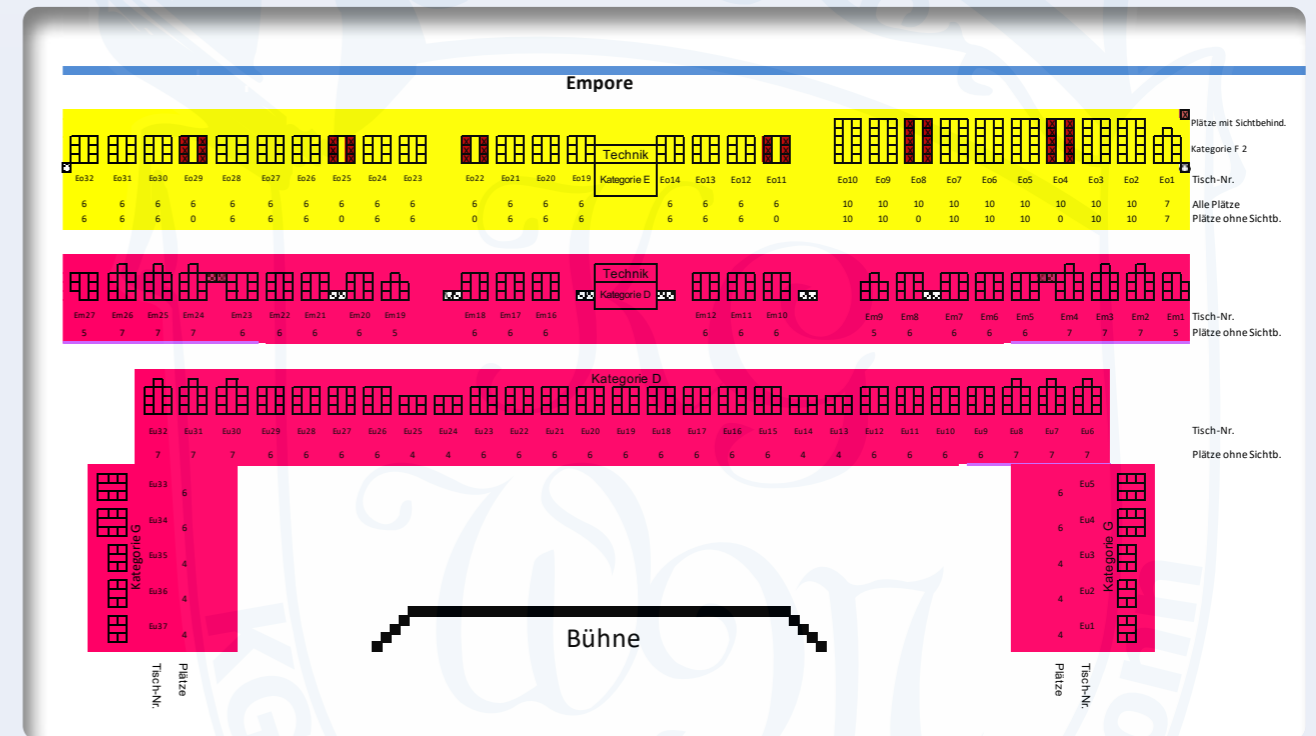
Empore

Technik
Kategorie E

Plätze mit Sichtbehind.
Kategorie F 2

| Eo32 | Eo31 | Eo30 | Eo29 | Eo28 | Eo27 | Eo26 | Eo25 | Eo24 | Eo23 | Eo22 | Eo21 | Eo20 | Eo19 | Eo14 | Eo13 | Eo12 | Eo11 | Eo10 | Eo9 | Eo8 | Eo7 | Eo6 | Eo5 | Eo4 | Eo3 | Eo2 | Eo1 | Tisch-Nr. |
|---|---|---|---|---|---|---|---|---|---|---|---|---|---|---|---|---|---|---|---|---|---|---|---|---|---|---|---|---|
| 6 | 6 | 6 | 6 | 6 | 6 | 6 | 6 | 6 | 6 | 6 | 6 | 6 | 6 | 6 | 6 | 6 | 6 | 10 | 10 | 10 | 10 | 10 | 10 | 10 | 10 | 10 | 7 | Alle Plätze |
| 6 | 6 | 6 | 0 | 6 | 6 | 6 | 0 | 6 | 6 | 0 | 6 | 6 | 6 | 6 | 6 | 6 | 0 | 10 | 10 | 0 | 10 | 10 | 10 | 0 | 10 | 10 | 7 | Plätze ohne Sichtb. |

Technik
Kategorie D

| Em27 | Em26 | Em25 | Em24 | Em23 | Em22 | Em21 | Em20 | Em19 | Em18 | Em17 | Em16 | Em12 | Em11 | Em10 | Em9 | Em8 | Em7 | Em6 | Em5 | Em4 | Em3 | Em2 | Em1 | Tisch-Nr. |
|---|---|---|---|---|---|---|---|---|---|---|---|---|---|---|---|---|---|---|---|---|---|---|---|---|
| 5 | 7 | 7 | 7 | 6 | 6 | 6 | 6 | 5 | 6 | 6 | 6 | 6 | 6 | 6 | 5 | 6 | 6 | 6 | 6 | 7 | 7 | 7 | 5 | Plätze ohne Sichtb. |

Kategorie D

| Eu32 | Eu31 | Eu30 | Eu29 | Eu28 | Eu27 | Eu26 | Eu25 | Eu24 | Eu23 | Eu22 | Eu21 | Eu20 | Eu19 | Eu18 | Eu17 | Eu16 | Eu15 | Eu14 | Eu13 | Eu12 | Eu11 | Eu10 | Eu9 | Eu8 | Eu7 | Eu6 | Tisch-Nr. |
|---|---|---|---|---|---|---|---|---|---|---|---|---|---|---|---|---|---|---|---|---|---|---|---|---|---|---|---|
| 7 | 7 | 7 | 6 | 6 | 6 | 6 | 4 | 4 | 6 | 6 | 6 | 6 | 6 | 6 | 6 | 6 | 6 | 4 | 4 | 6 | 6 | 6 | 6 | 7 | 7 | 7 | Plätze ohne Sichtb. |

Kategorie G
Eu33 6
Eu34 6
Eu35 4
Eu36 4
Eu37 4
Tisch-Nr.
Plätze

Bühne

Kategorie G
Eu5 6
Eu4 6
Eu3 4
Eu2 4
Eu1 4
Plätze
Tisch-Nr.